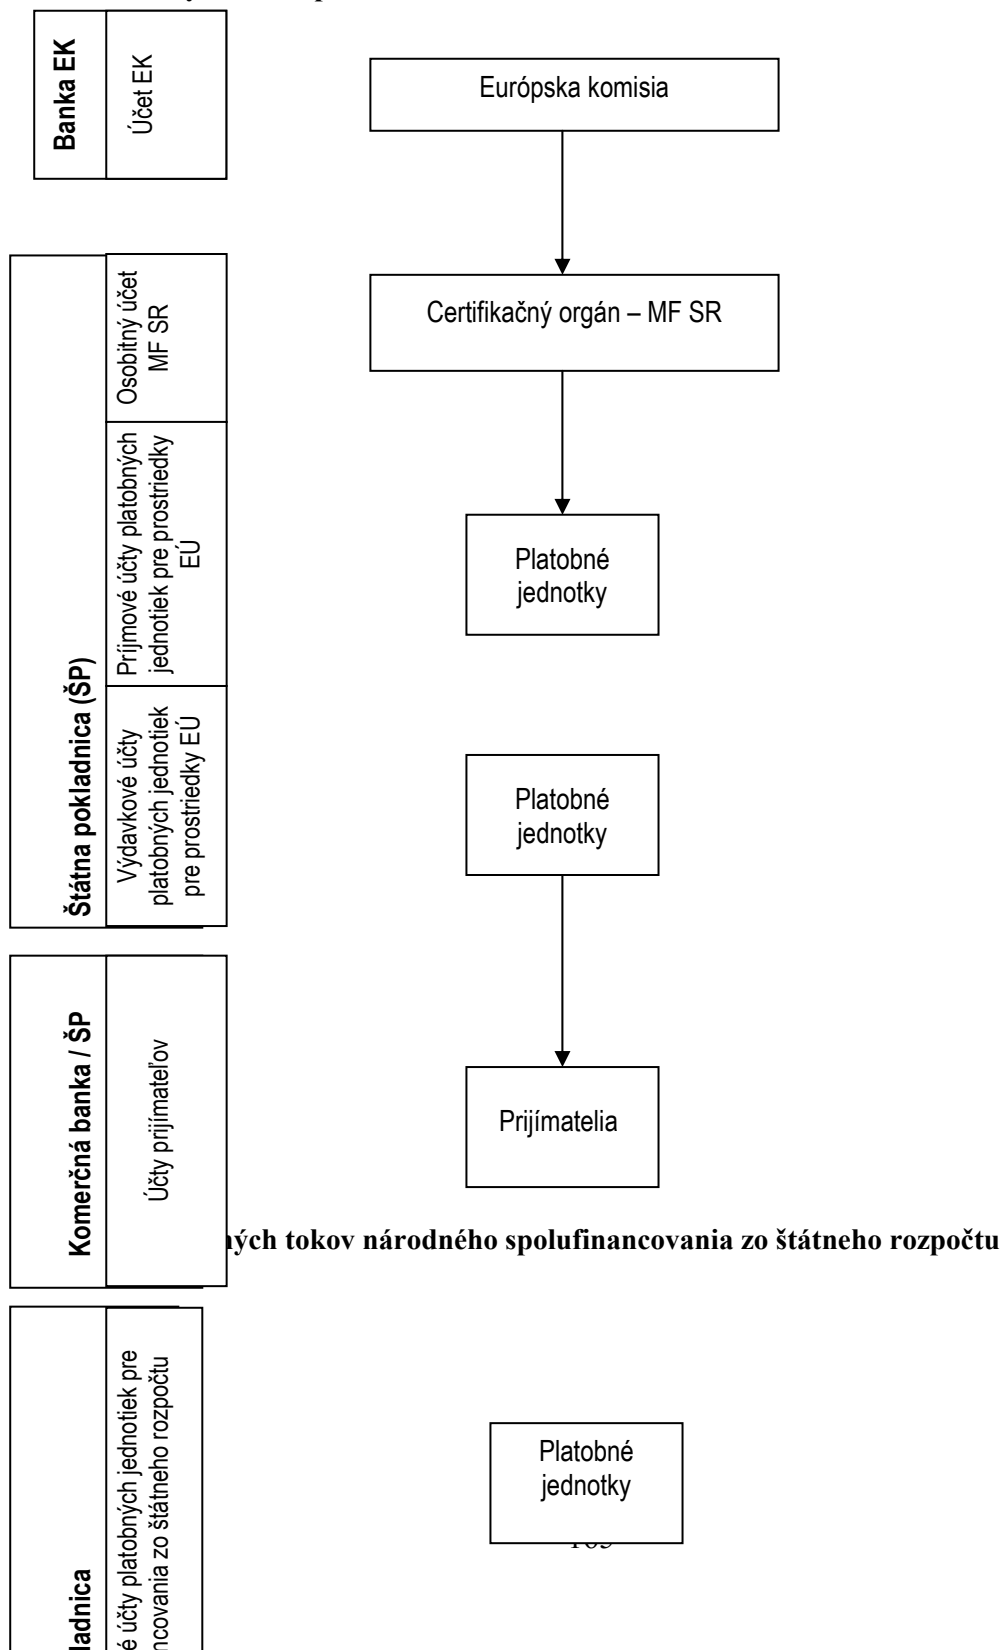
Banka EK
Účet EK

Európska komisia

Štátna pokladnica (ŠP)
Osobitný účet MF SR
Príjmové účty platobných jednotiek pre prostriedky EÚ
Výdavkové účty platobných jednotiek pre prostriedky EÚ

Certifikačný orgán – MF SR

Platobné jednotky

Platobné jednotky

Komerčná banka / ŠP
Účty prijímateľov

Prijímatelia

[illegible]ných tokov národného spolufinancovania zo štátneho rozpočtu

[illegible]ladnica
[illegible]é účty platobných jednotiek pre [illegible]ncovania zo štátneho rozpočtu

Platobné jednotky

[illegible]